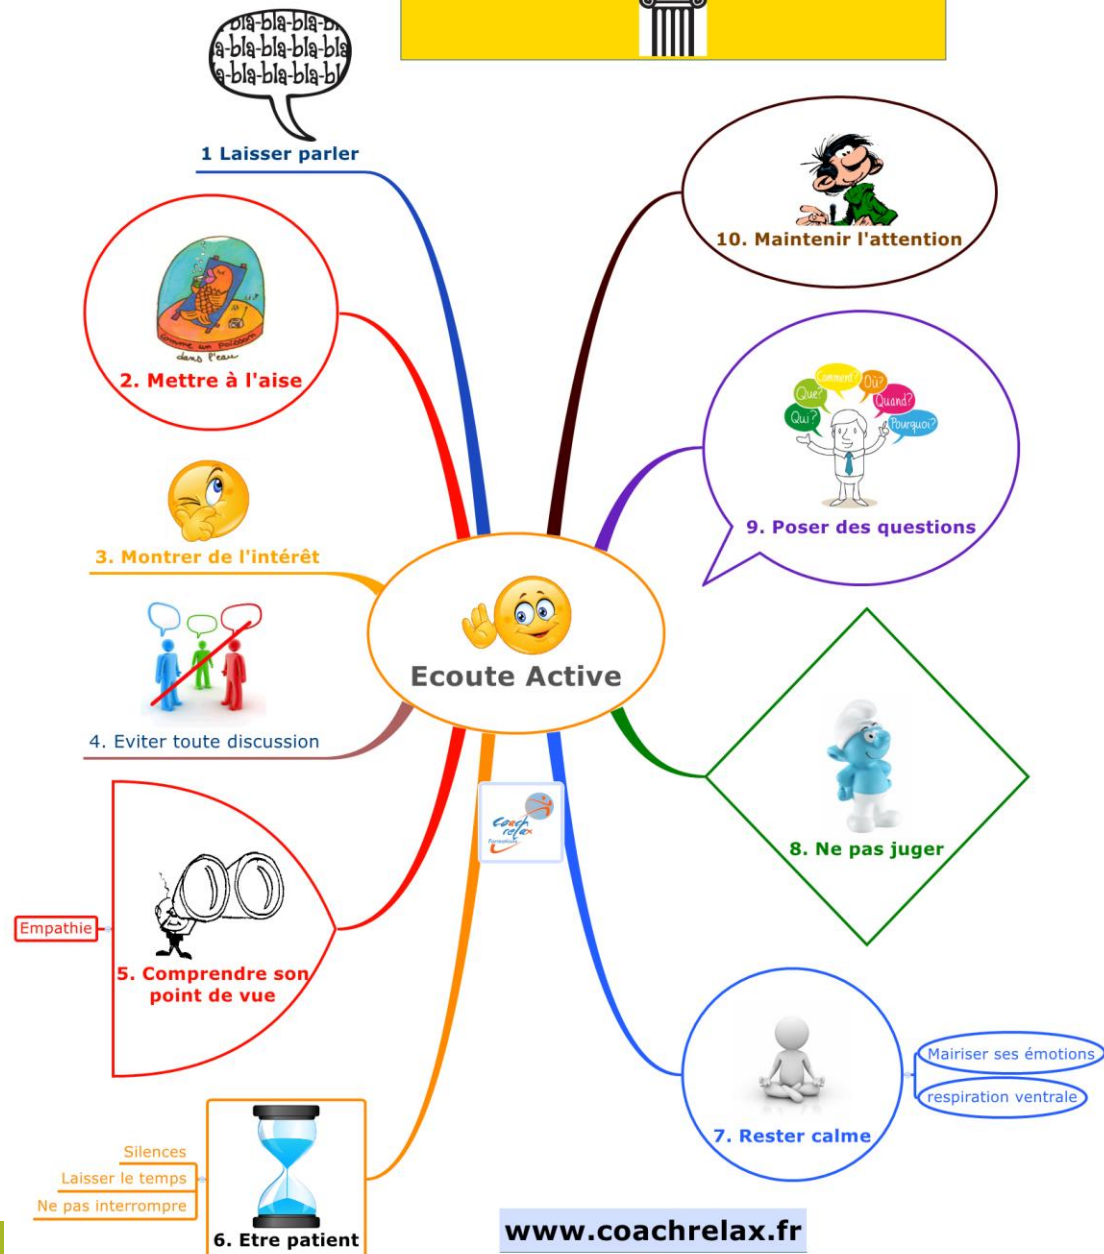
bla-bla-bla-bla
a-bla-bla-bla-bla
a-bla-bla-bla-bl

1 Laisser parler

comme un poisson dans l'eau

2. Mettre à l'aise

3. Montrer de l'intérêt

4. Eviter toute discussion

Empathie

5. Comprendre son point de vue

Silences
Laisser le temps
Ne pas interrompre

6. Etre patient

Ecoute Active

Coach relax Formations

10. Maintenir l'attention

Que? Comment? Où? Quand? Qui? Pourquoi?

9. Poser des questions

8. Ne pas juger

7. Rester calme

Mairiser ses émotions
respiration ventrale

www.coachrelax.fr